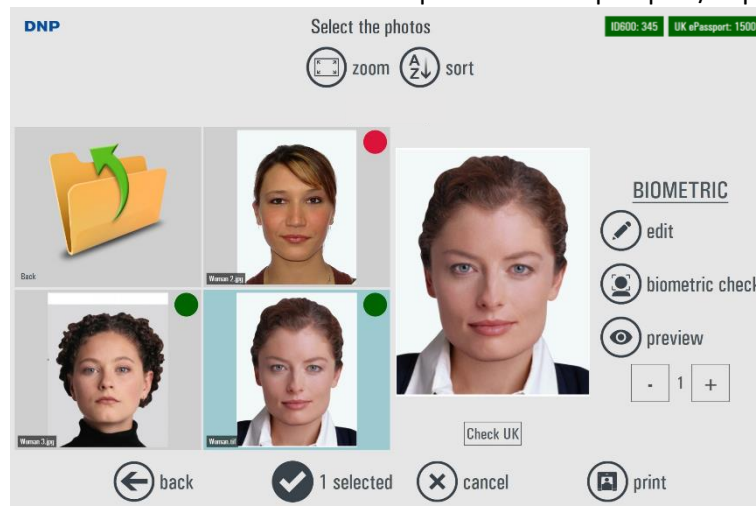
DNP

Select the photos

ID600: 345 UK ePassport: 1500

zoom sort

Back

Woman 2.jpg

Woman 3.jpg

Woman.nil

BIOMETRIC

edit

biometric check

preview

- 1 +

Check UK

back

1 selected

cancel

print